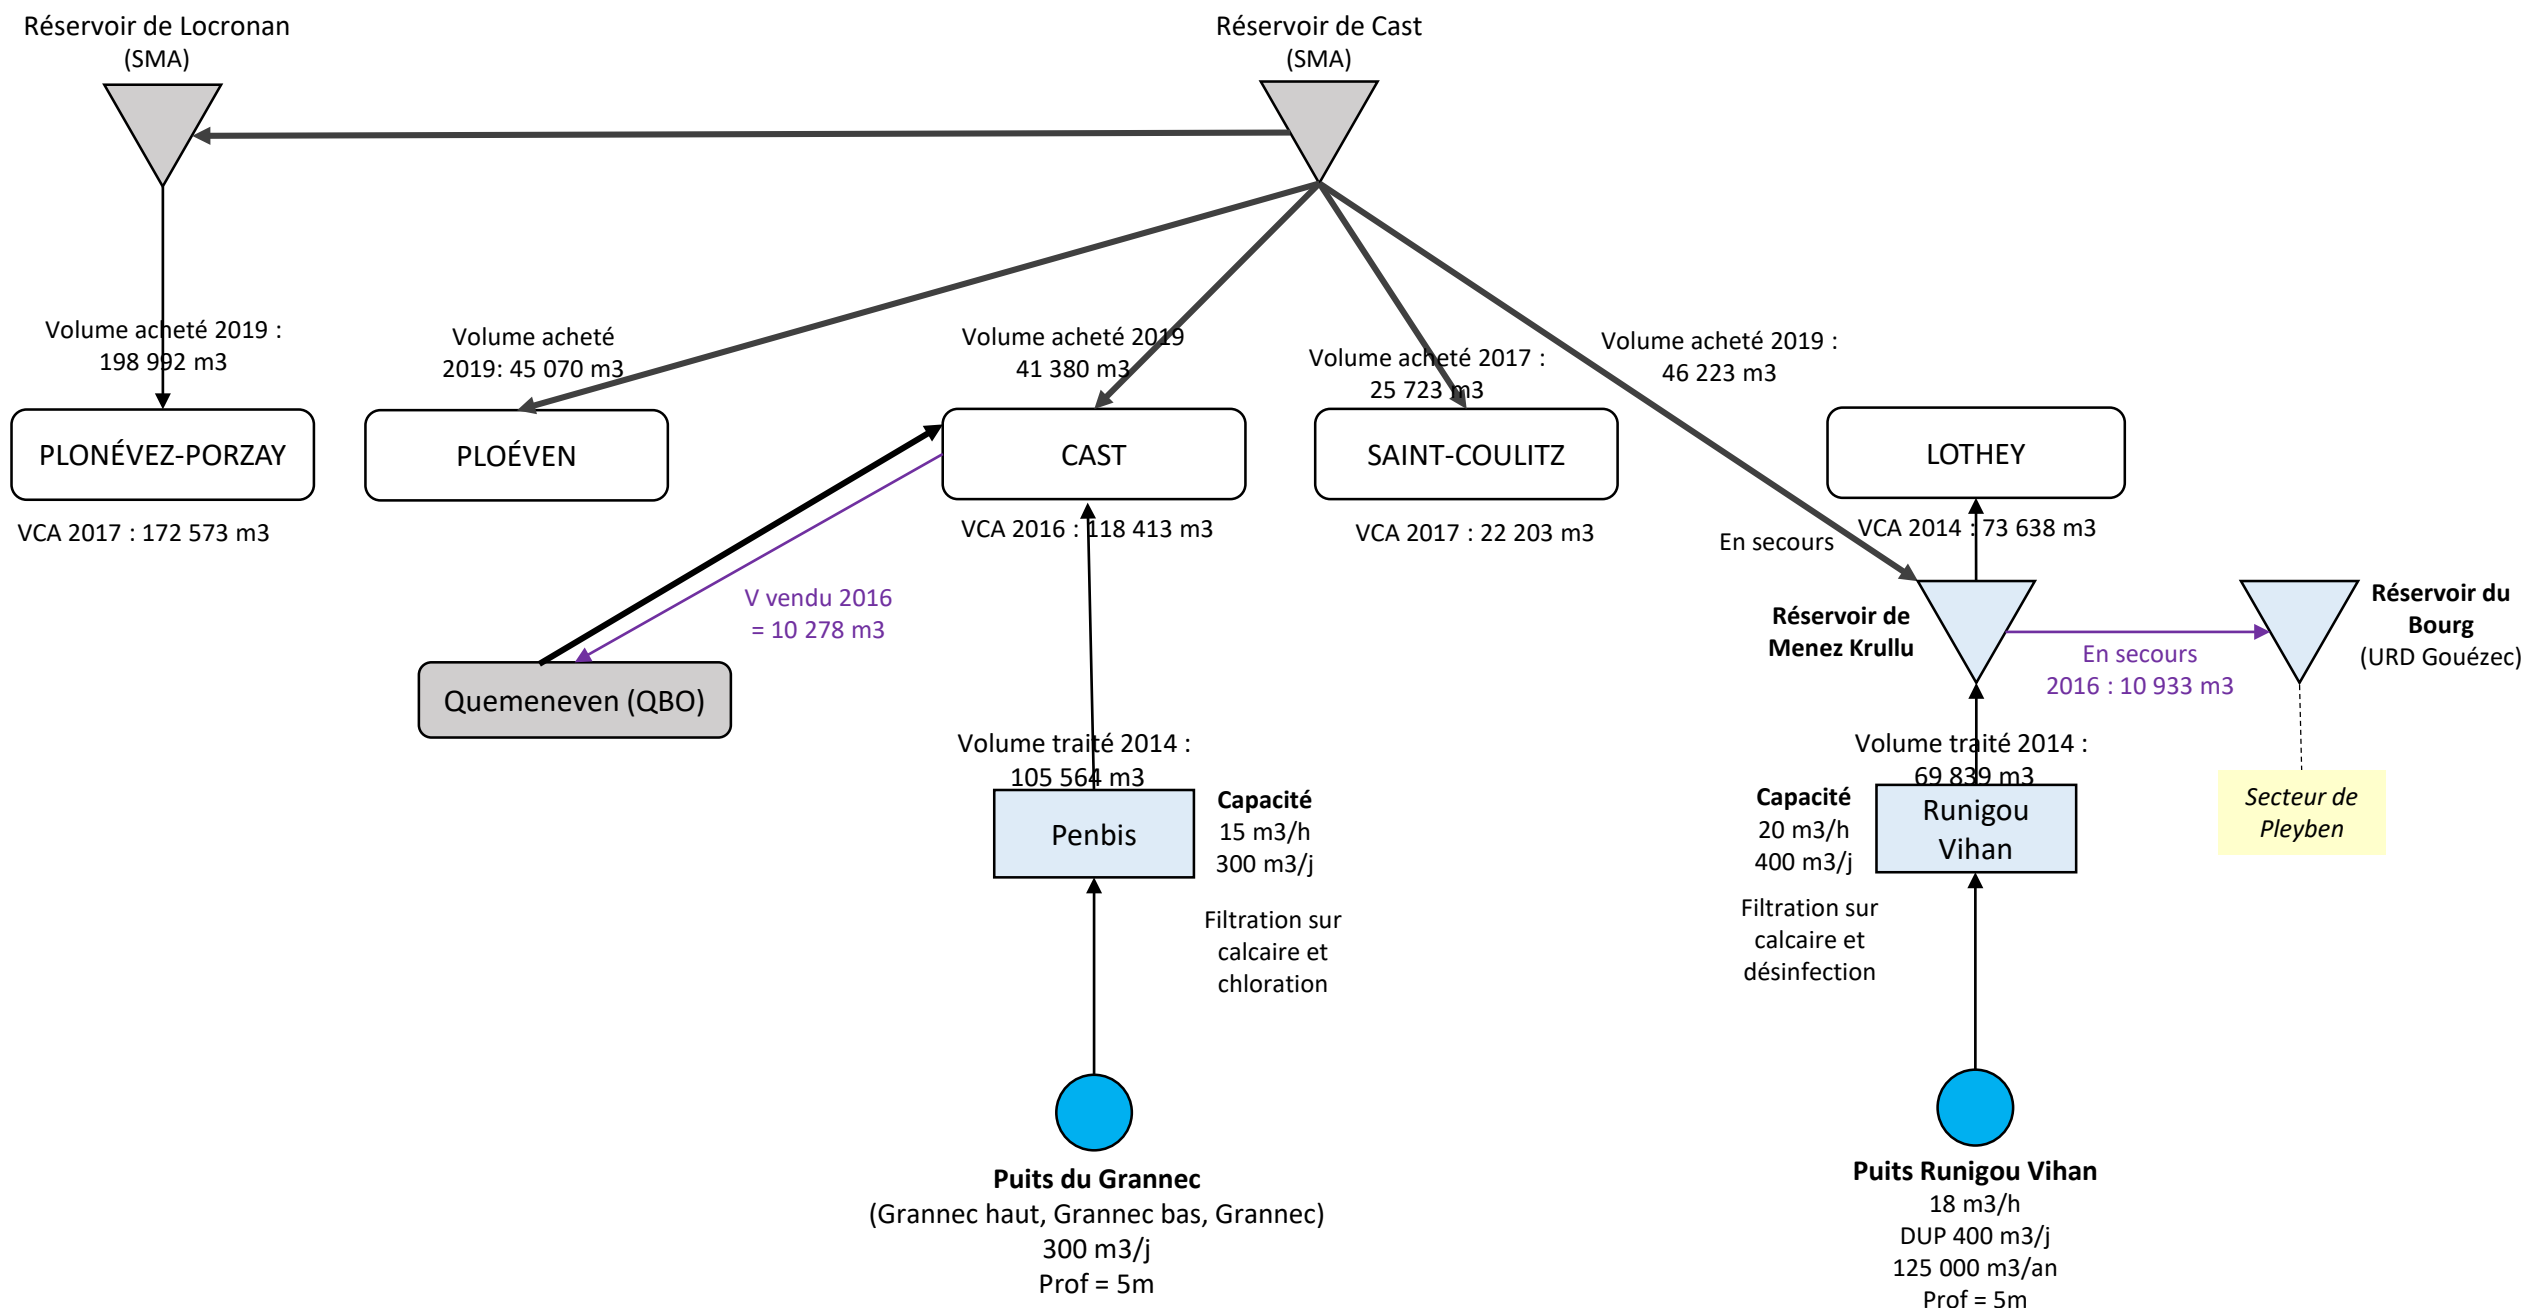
Réservoir de Locronan
(SMA)

Réservoir de Cast
(SMA)

Volume acheté 2019 :
198 992 m3

Volume acheté
2019: 45 070 m3

Volume acheté 2019
41 380 m3

Volume acheté 2017 :
25 723 m3

Volume acheté 2019 :
46 223 m3

PLONÉVEZ-PORZAY

PLOÉVEN

CAST

SAINT-COULITZ

LOTHEY

VCA 2017 : 172 573 m3

VCA 2016 : 118 413 m3

VCA 2017 : 22 203 m3

En secours

VCA 2014 : 73 638 m3

V vendu 2016
= 10 278 m3

Quemeneven (QBO)

Réservoir de
Menez Krullu

En secours
2016 : 10 933 m3

Réservoir du
Bourg
(URD Gouézec)

Volume traité 2014 :
105 564 m3

Penbis

Capacité
15 m3/h
300 m3/j

Filtration sur
calcaire et
chloration

Volume traité 2014 :
69 839 m3

Capacité
20 m3/h
400 m3/j

Runigou
Vihan

Filtration sur
calcaire et
désinfection

Secteur de
Pleyben

Puits du Grannec
(Grannec haut, Grannec bas, Grannec)
300 m3/j
Prof = 5m

Puits Runigou Vihan
18 m3/h
DUP 400 m3/j
125 000 m3/an
Prof = 5m